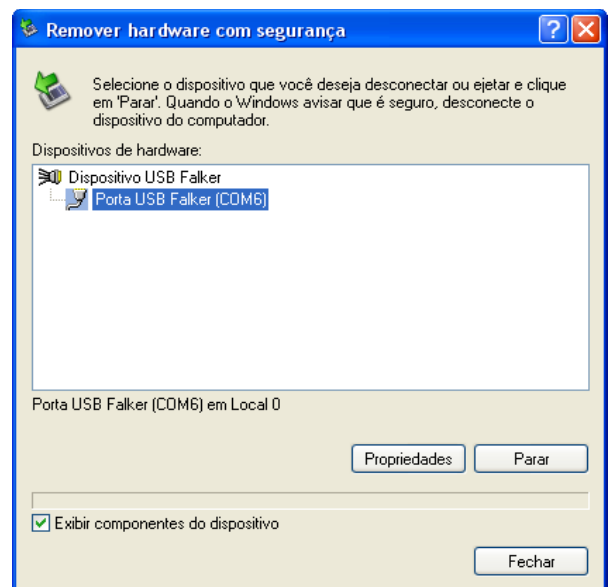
Remover hardware com segurança

Selecione o dispositivo que você deseja desconectar ou ejetar e clique em 'Parar'. Quando o Windows avisar que é seguro, desconecte o dispositivo do computador.

Dispositivos de hardware:

Dispositivo USB Falker
Porta USB Falker (COM6)

Porta USB Falker (COM6) em Local 0

Propriedades
Parar

Exibir componentes do dispositivo

Fechar